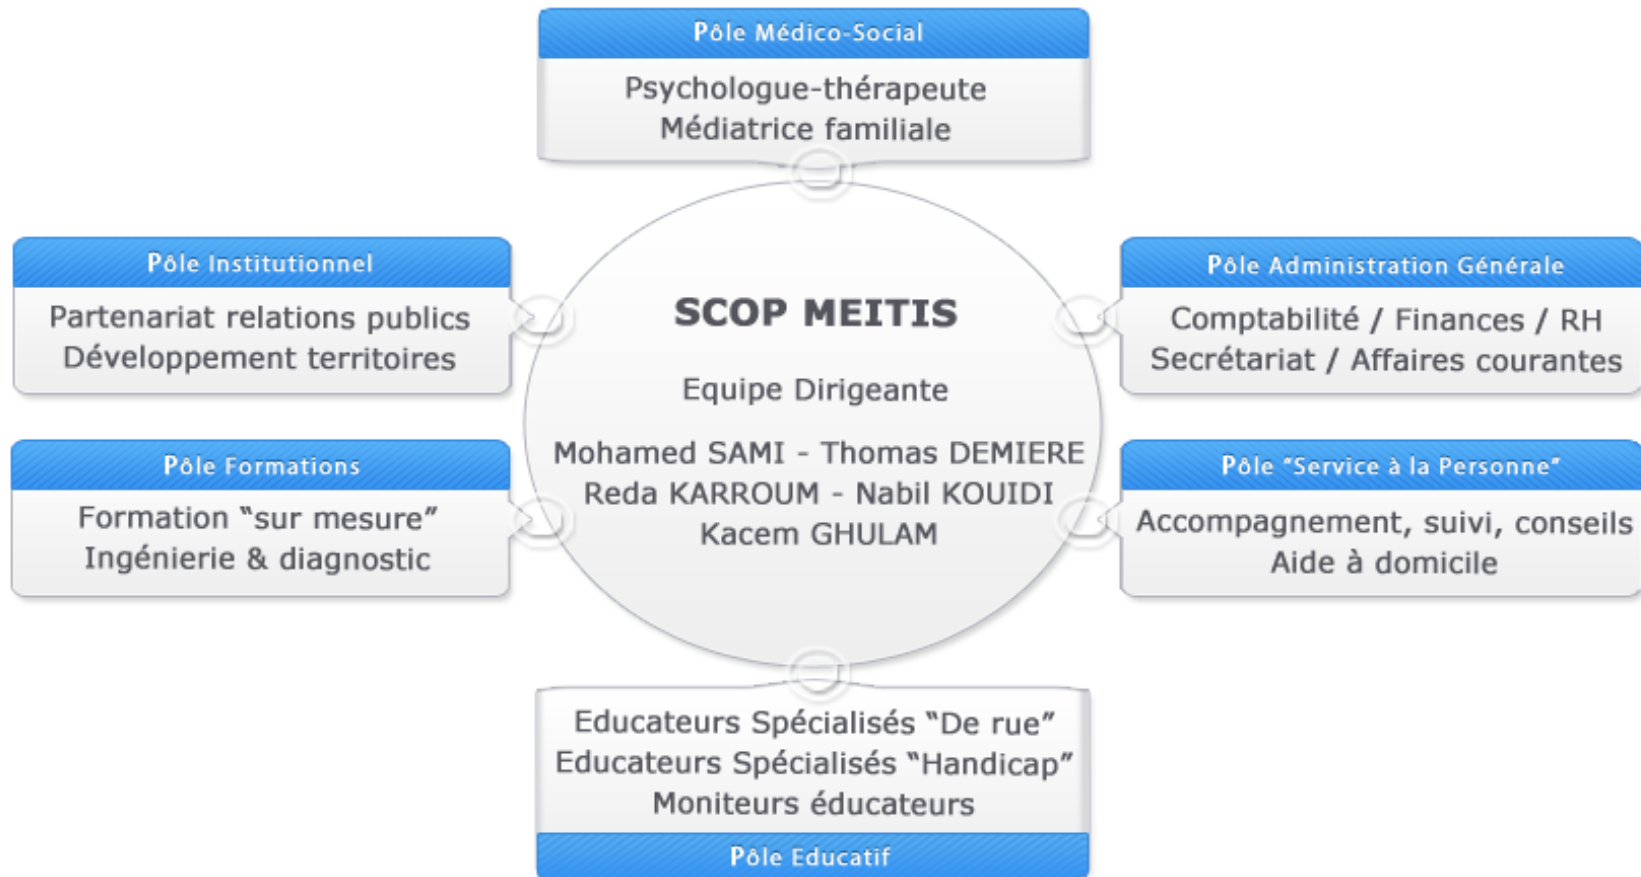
Pôle Médico-Social

Psychologue-thérapeute
Médiatrice familiale

Pôle Institutionnel

Partenariat relations publics
Développement territoires

SCOP MEITIS

Equipe Dirigeante

Mohamed SAMI - Thomas DEMIERE
Reda KARROUM - Nabil KOUIDI
Kacem GHULAM

Pôle Administration Générale

Comptabilité / Finances / RH
Secrétariat / Affaires courantes

Pôle Formations

Formation "sur mesure"
Ingénierie & diagnostic

Pôle "Service à la Personne"

Accompagnement, suivi, conseils
Aide à domicile

Educateurs Spécialisés "De rue"
Educateurs Spécialisés "Handicap"
Moniteurs éducateurs

Pôle Educatif